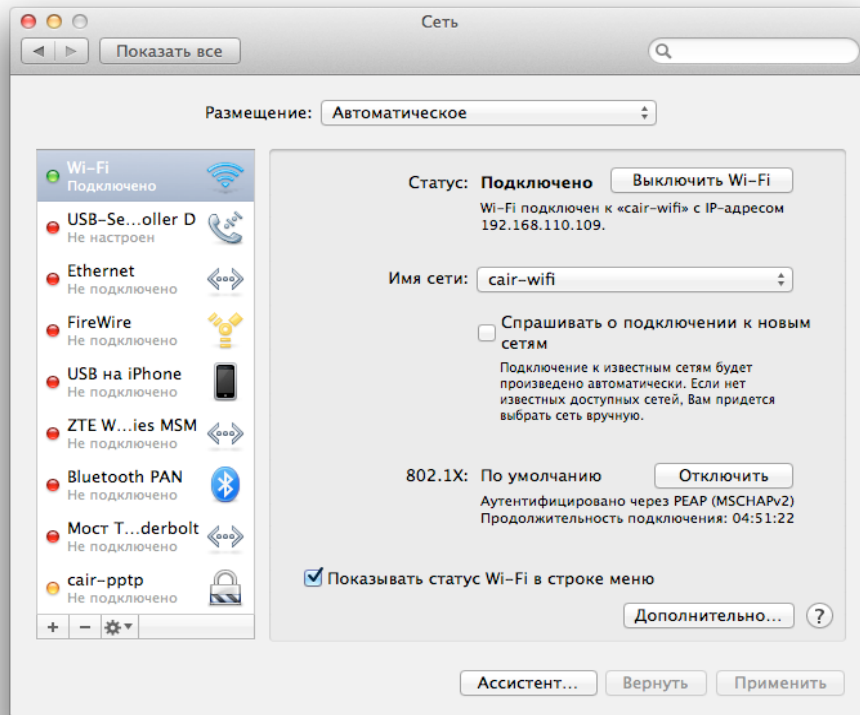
Сеть

Показать все

Размещение: Автоматическое

Wi-Fi
Подключено

USB-Se…oller D
Не настроен

Ethernet
Не подключено

FireWire
Не подключено

USB на iPhone
Не подключено

ZTE W…ies MSM
Не подключено

Bluetooth PAN
Не подключено

Мост T…derbolt
Не подключено

cair-pptp
Не подключено

+ −

Статус: Подключено Выключить Wi-Fi

Wi-Fi подключен к «cair-wifi» с IP-адресом 192.168.110.109.

Имя сети: cair-wifi

Спрашивать о подключении к новым сетям

Подключение к известным сетям будет произведено автоматически. Если нет известных доступных сетей, Вам придется выбрать сеть вручную.

802.1X: По умолчанию Отключить

Аутентифицировано через PEAP (MSCHAPv2)
Продолжительность подключения: 04:51:22

Показывать статус Wi-Fi в строке меню

Дополнительно… ?

Ассистент… Вернуть Применить